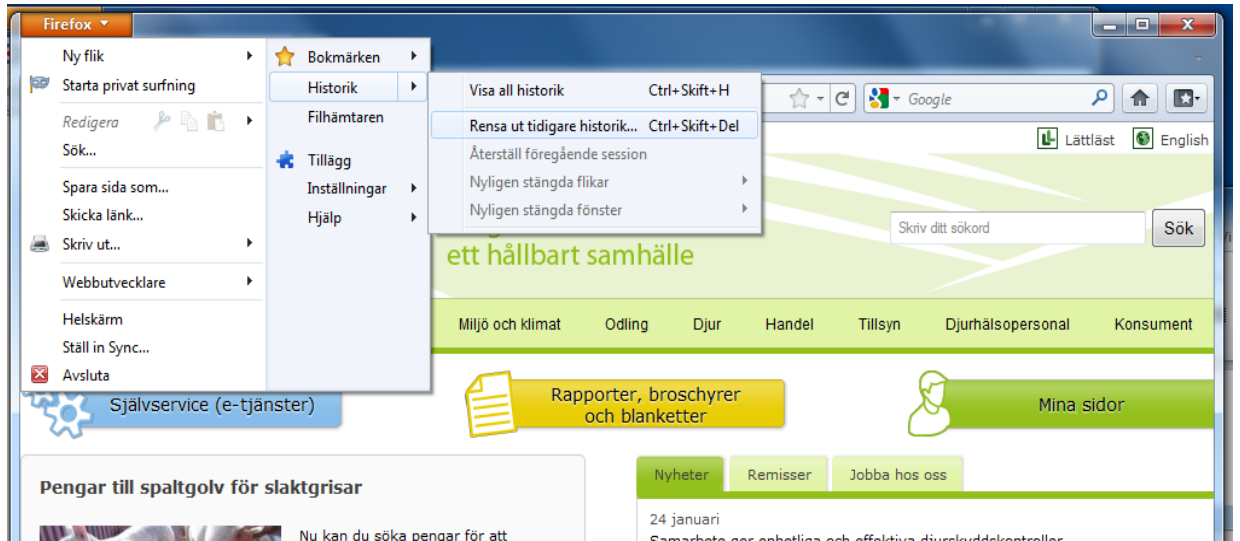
Firefox

Ny flik
Starta privat surfning
Redigera
Sök...
Spara sida som...
Skicka länk...
Skriv ut...
Webbutvecklare
Helskärm
Ställ in Sync...
Avsluta

Bokmärken
Historik
Filhämtaren
Tillägg
Inställningar
Hjälp

Visa all historik Ctrl+Skift+H
Rensa ut tidigare historik... Ctrl+Skift+Del
Återställ föregående session
Nyligen stängda flikar
Nyligen stängda fönster

Google

Lättläst English

Skriv ditt sökord
Sök

ett hållbart samhälle

Miljö och klimat Odling Djur Handel Tillsyn Djurhälsopersonal Konsument

Självservice (e-tjänster)
Rapporter, broschyrer och blanketter
Mina sidor

Pengar till spaltgolv för slaktgrisar

Nu kan du söka pengar för att

Nyheter Remisser Jobba hos oss

24 januari
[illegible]